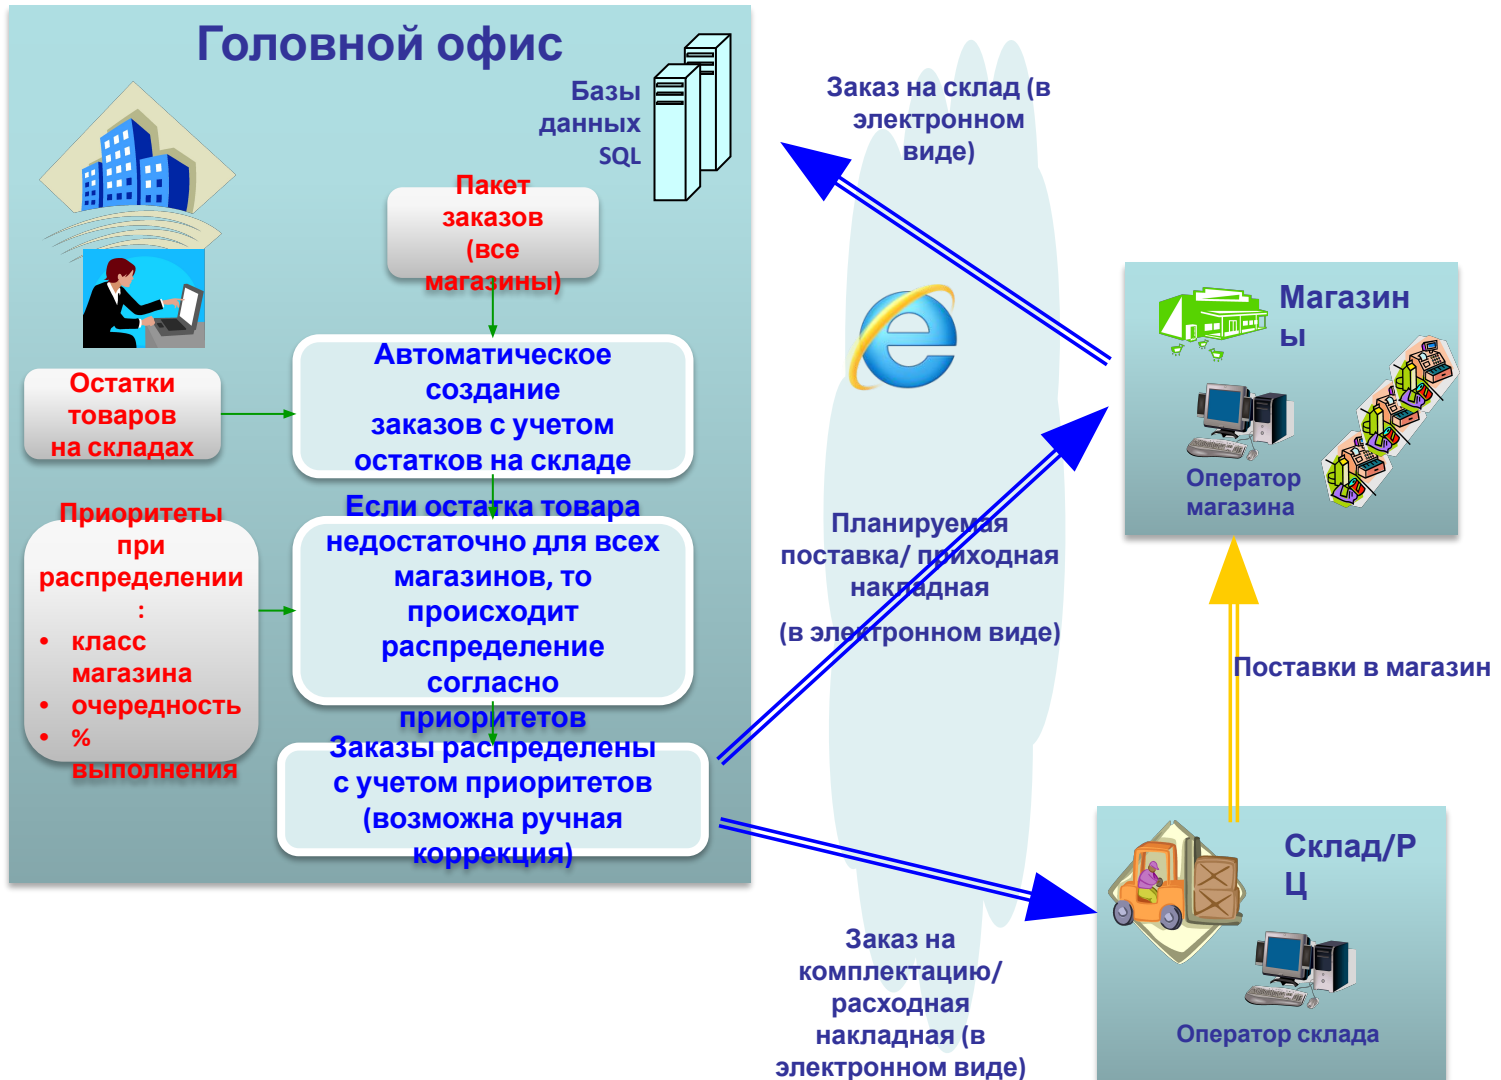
Головной офис

Базы данных SQL

Пакет заказов (все магазины)

Автоматическое создание заказов с учетом остатков на складе

Остатки товаров на складах

Приоритеты при распределении:
• класс магазина
• очередность
• % выполнения

Если остатка товара недостаточно для всех магазинов, то происходит распределение согласно приоритетов

Заказы распределены с учетом приоритетов (возможна ручная коррекция)

Заказ на склад (в электронном виде)

Планируемая поставка/ приходная накладная

(в электронном виде)

Магазины

Оператор магазина

Поставки в магазин

Склад/РЦ

Оператор склада

Заказ на комплектацию/ расходная накладная (в электронном виде)